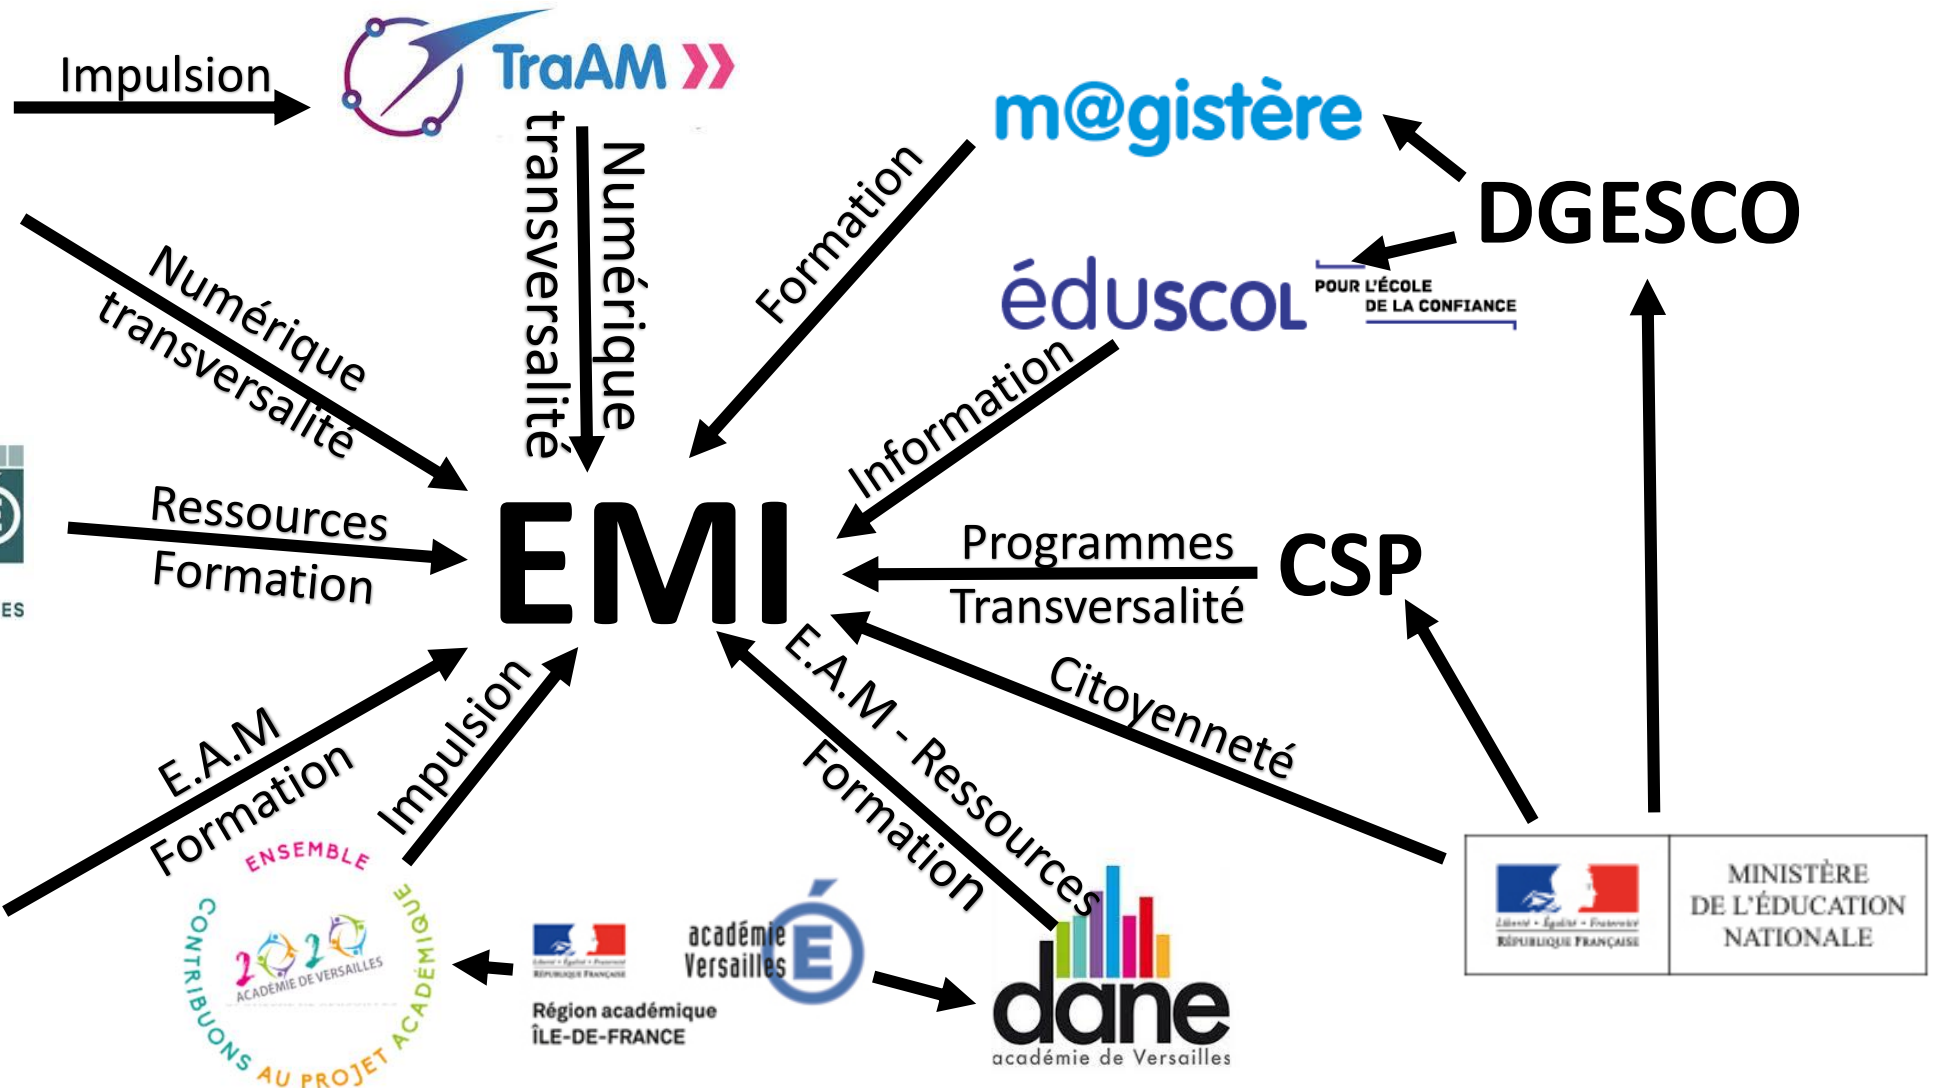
Impulsion

TraAM

Numérique
transversalité

m@gistère

DGESCO

Formation

Numérique
transversalité

éduscol POUR L'ÉCOLE DE LA CONFIANCE

Information

Ressources
Formation

EMI

Programmes
Transversalité

CSP

ES

E.A.M - Ressources
Formation

Citoyenneté

E.A.M
Formation

Impulsion

ENSEMBLE
2020
ACADÉMIE DE VERSAILLES
CONTRIBUONS AU PROJET ACADÉMIQUE

Liberté • Égalité • Fraternité
RÉPUBLIQUE FRANÇAISE
Région académique
ÎLE-DE-FRANCE

académie Versailles

dane
académie de Versailles

Liberté • Égalité • Fraternité
RÉPUBLIQUE FRANÇAISE

MINISTÈRE DE L'ÉDUCATION NATIONALE